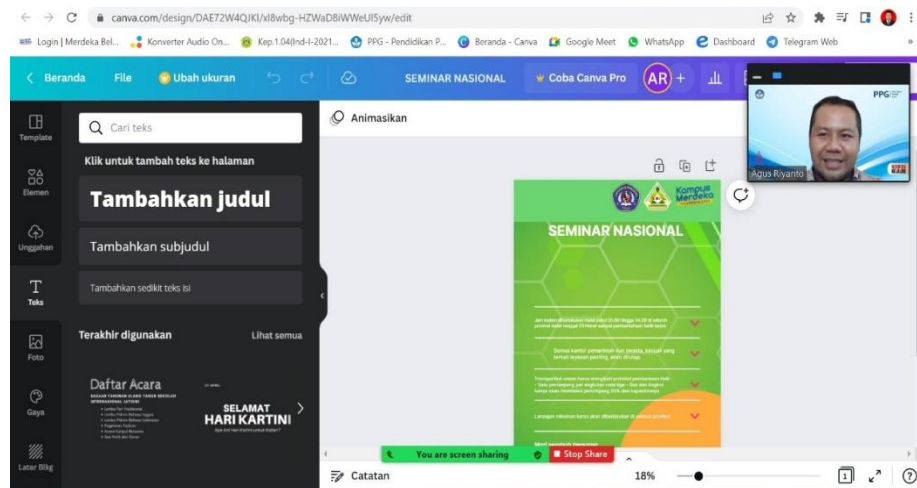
canva.com/design/DAE72W4QJKI/xl8wbg-HZWaD8iWWeUI5yw/edit

Login | Merdeka Bel... Konverter Audio On... Kep.1.04(Ind-I-2021... PPG - Pendidikan P... Beranda - Canva Google Meet WhatsApp Dashboard Telegram Web

Beranda File Ubah ukuran SEMINAR NASIONAL Coba Canva Pro AR

Template Elemen Unggahan Teks Foto Gaya Latar Blkg

Cari teks

Klik untuk tambah teks ke halaman

Tambahkan judul

Tambahkan subjudul

Tambahkan sedikit teks isi

Terakhir digunakan Lihat semua

Daftar Acara

SELAMAT HARI KARTINI

Animasikan

Kampus Merdeka

SEMINAR NASIONAL

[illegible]

Agus Riyanto

PPG

You are screen sharing Stop Share

Catatan 18%